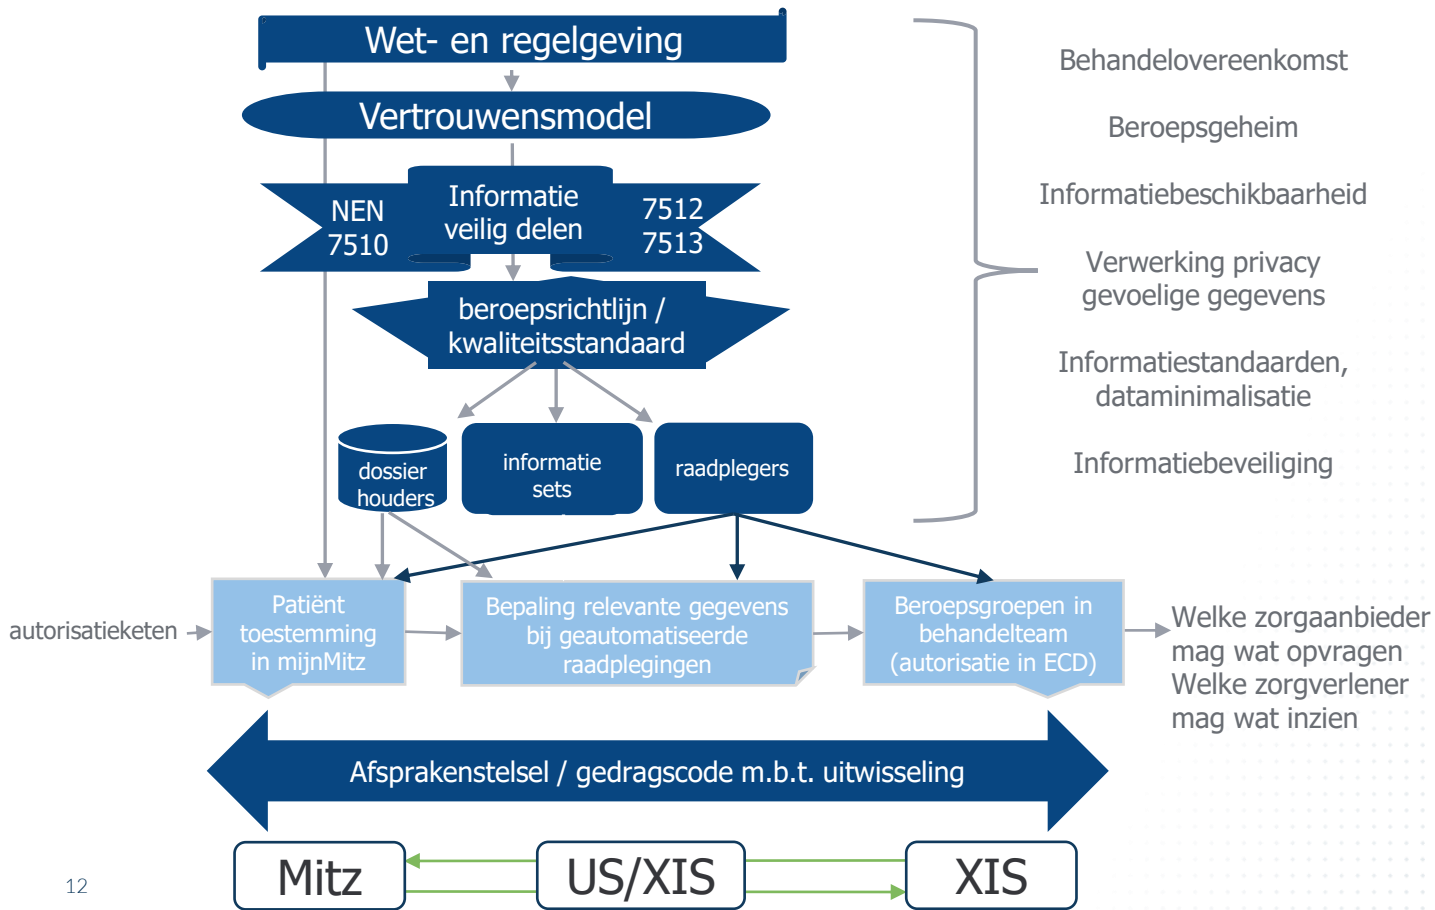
Wet- en regelgeving

Vertrouwensmodel

NEN 7510

Informatie veilig delen

7512 7513

beroepsrichtlijn / kwaliteitsstandaard

dossier houders

informatie sets

raadplegers

Behandelovereenkomst

Beroepsgeheim

Informatiebeschikbaarheid

Verwerking privacy gevoelige gegevens

Informatiestandaarden, dataminimalisatie

Informatiebeveiliging

autorisatieketen

Patiënt toestemming in mijnMitz

Bepaling relevante gegevens bij geautomatiseerde raadplegingen

Beroepsgroepen in behandelteam (autorisatie in ECD)

Welke zorgaanbieder mag wat opvragen
Welke zorgverlener mag wat inzien

Afsprakenstelsel / gedragscode m.b.t. uitwisseling

Mitz

US/XIS

XIS

12